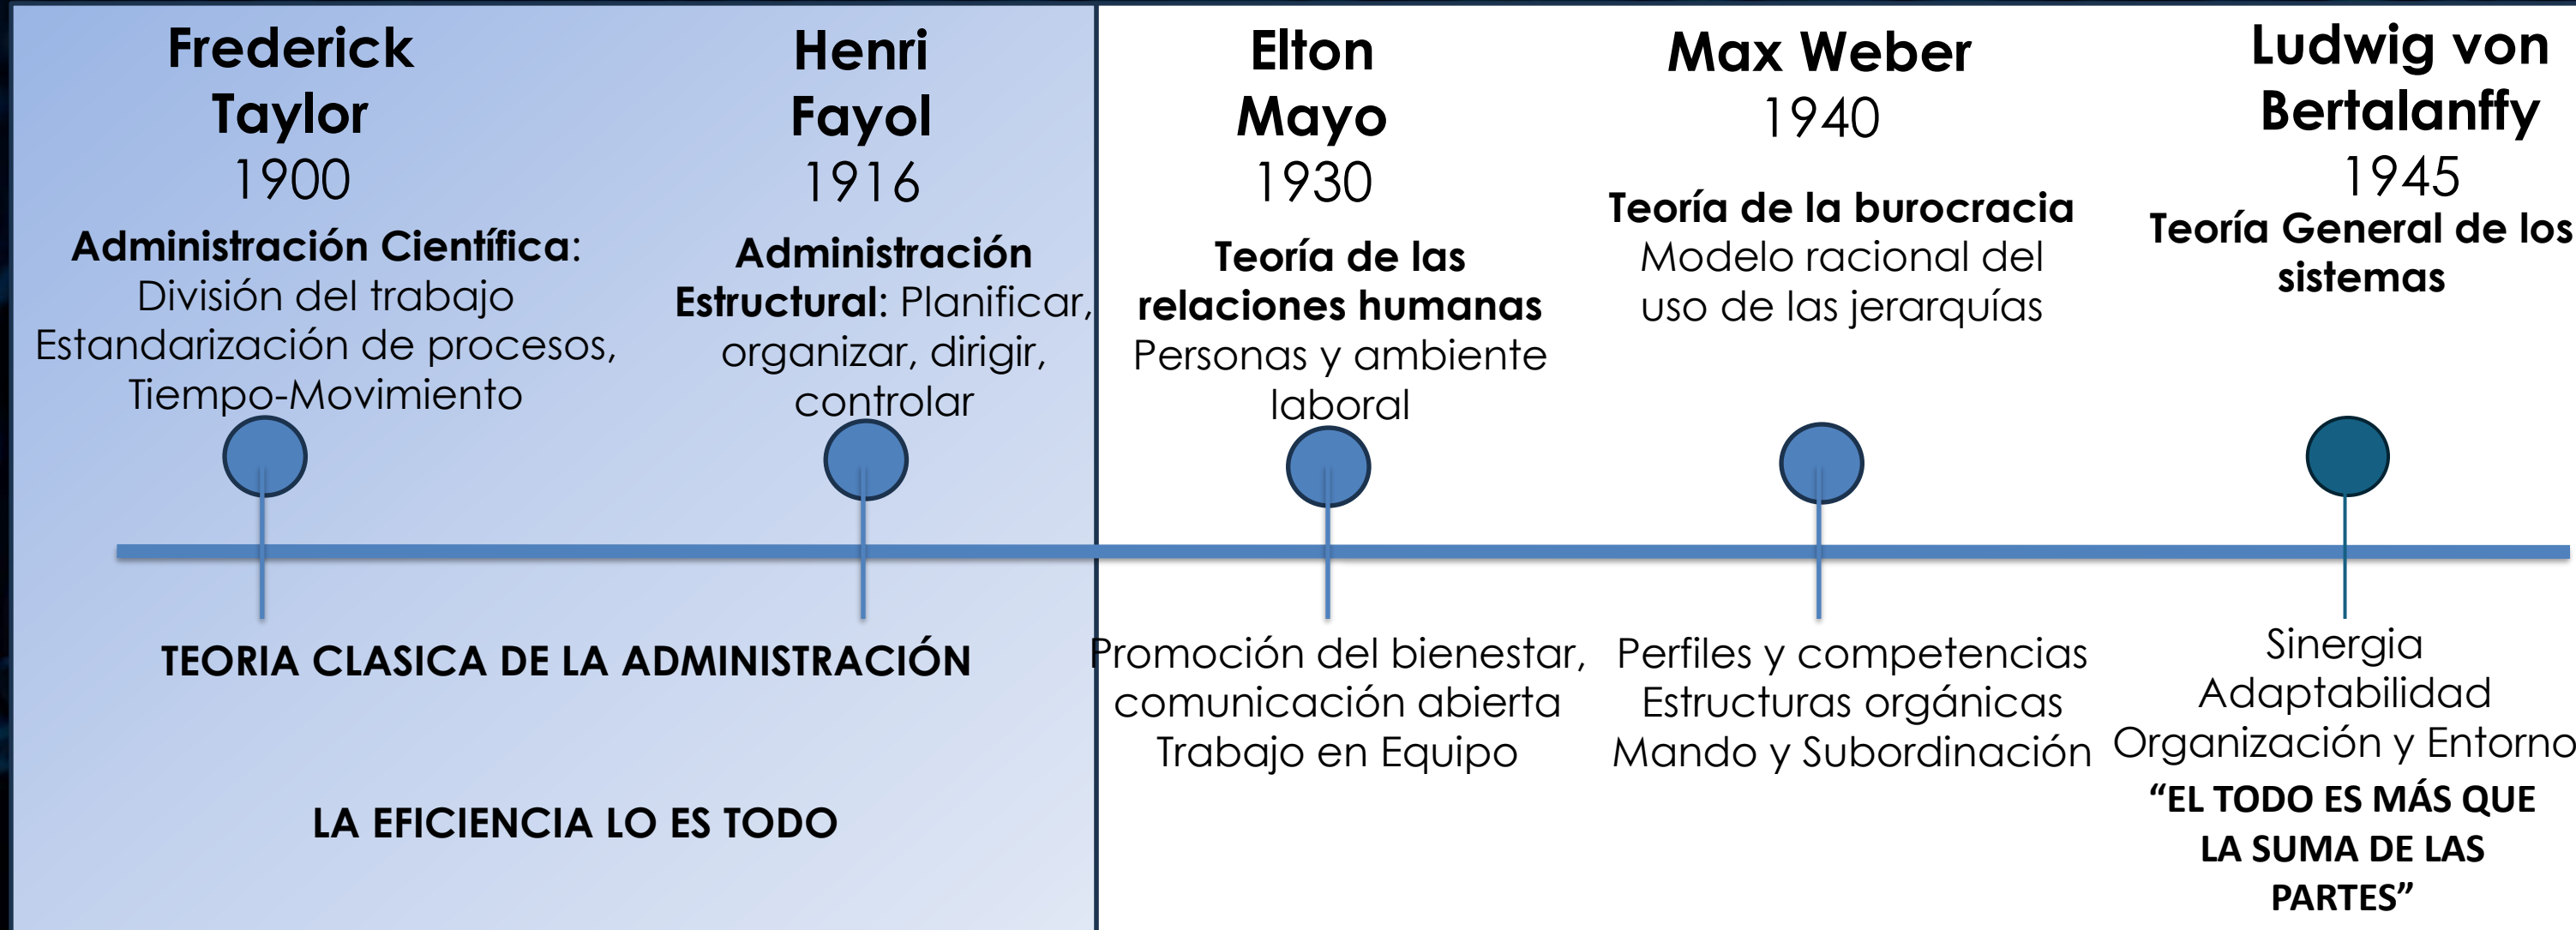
Frederick Taylor
1900
Administración Científica:
División del trabajo
Estandarización de procesos,
Tiempo-Movimiento

Henri Fayol
1916
Administración Estructural: Planificar, organizar, dirigir, controlar

Elton Mayo
1930
Teoría de las relaciones humanas
Personas y ambiente laboral

Max Weber
1940
Teoría de la burocracia
Modelo racional del uso de las jerarquías

Ludwig von Bertalanffy
1945
Teoría General de los sistemas

TEORIA CLASICA DE LA ADMINISTRACIÓN

LA EFICIENCIA LO ES TODO

Promoción del bienestar, comunicación abierta
Trabajo en Equipo

Perfiles y competencias
Estructuras orgánicas
Mando y Subordinación

Sinergia
Adaptabilidad
Organización y Entorno
“EL TODO ES MÁS QUE LA SUMA DE LAS PARTES”